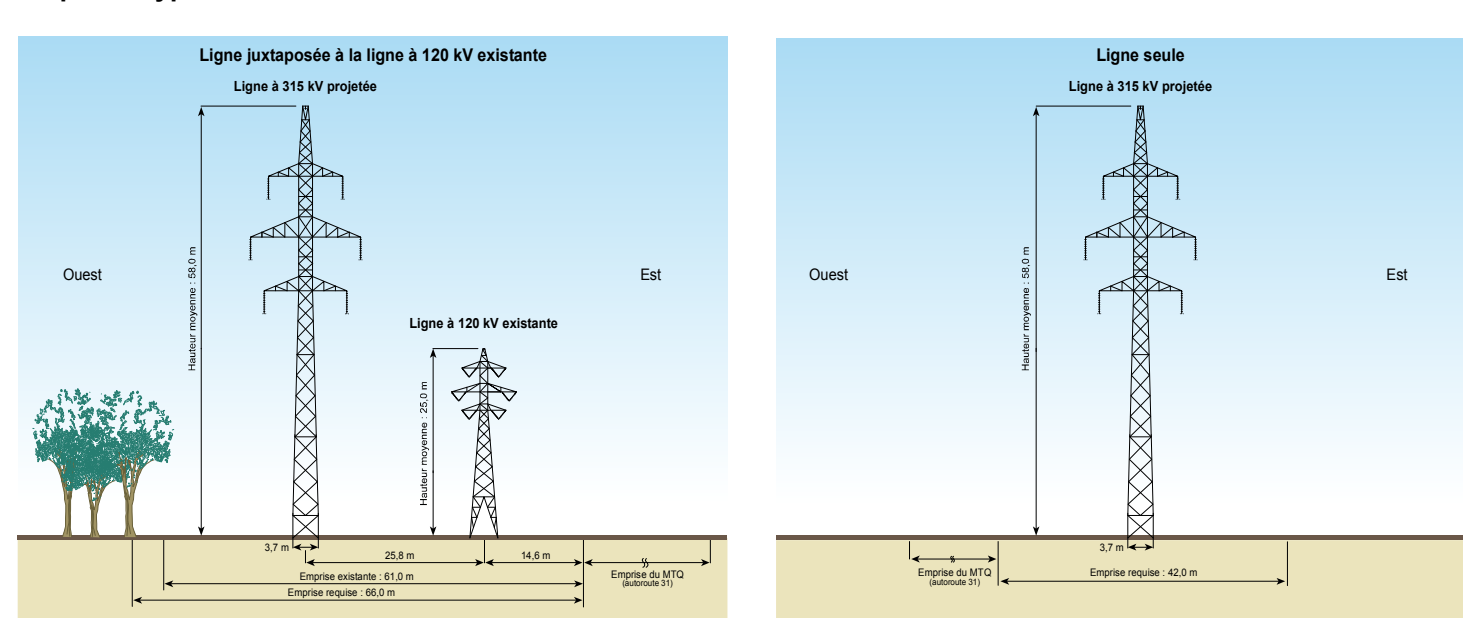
Ligne juxtaposée à la ligne à 120 kV existante

Ligne à 315 kV projetée

Hauteur moyenne : 58,0 m

Ouest

Est

Ligne à 120 kV existante

Hauteur moyenne : 25,0 m

3,7 m

25,8 m

14,6 m

Emprise existante : 61,0 m

Emprise requise : 66,0 m

Emprise du MTQ (autoroute 31)

Ligne seule

Ligne à 315 kV projetée

Hauteur moyenne : 58,0 m

Ouest

Est

3,7 m

Emprise du MTQ (autoroute 31)

Emprise requise : 42,0 m